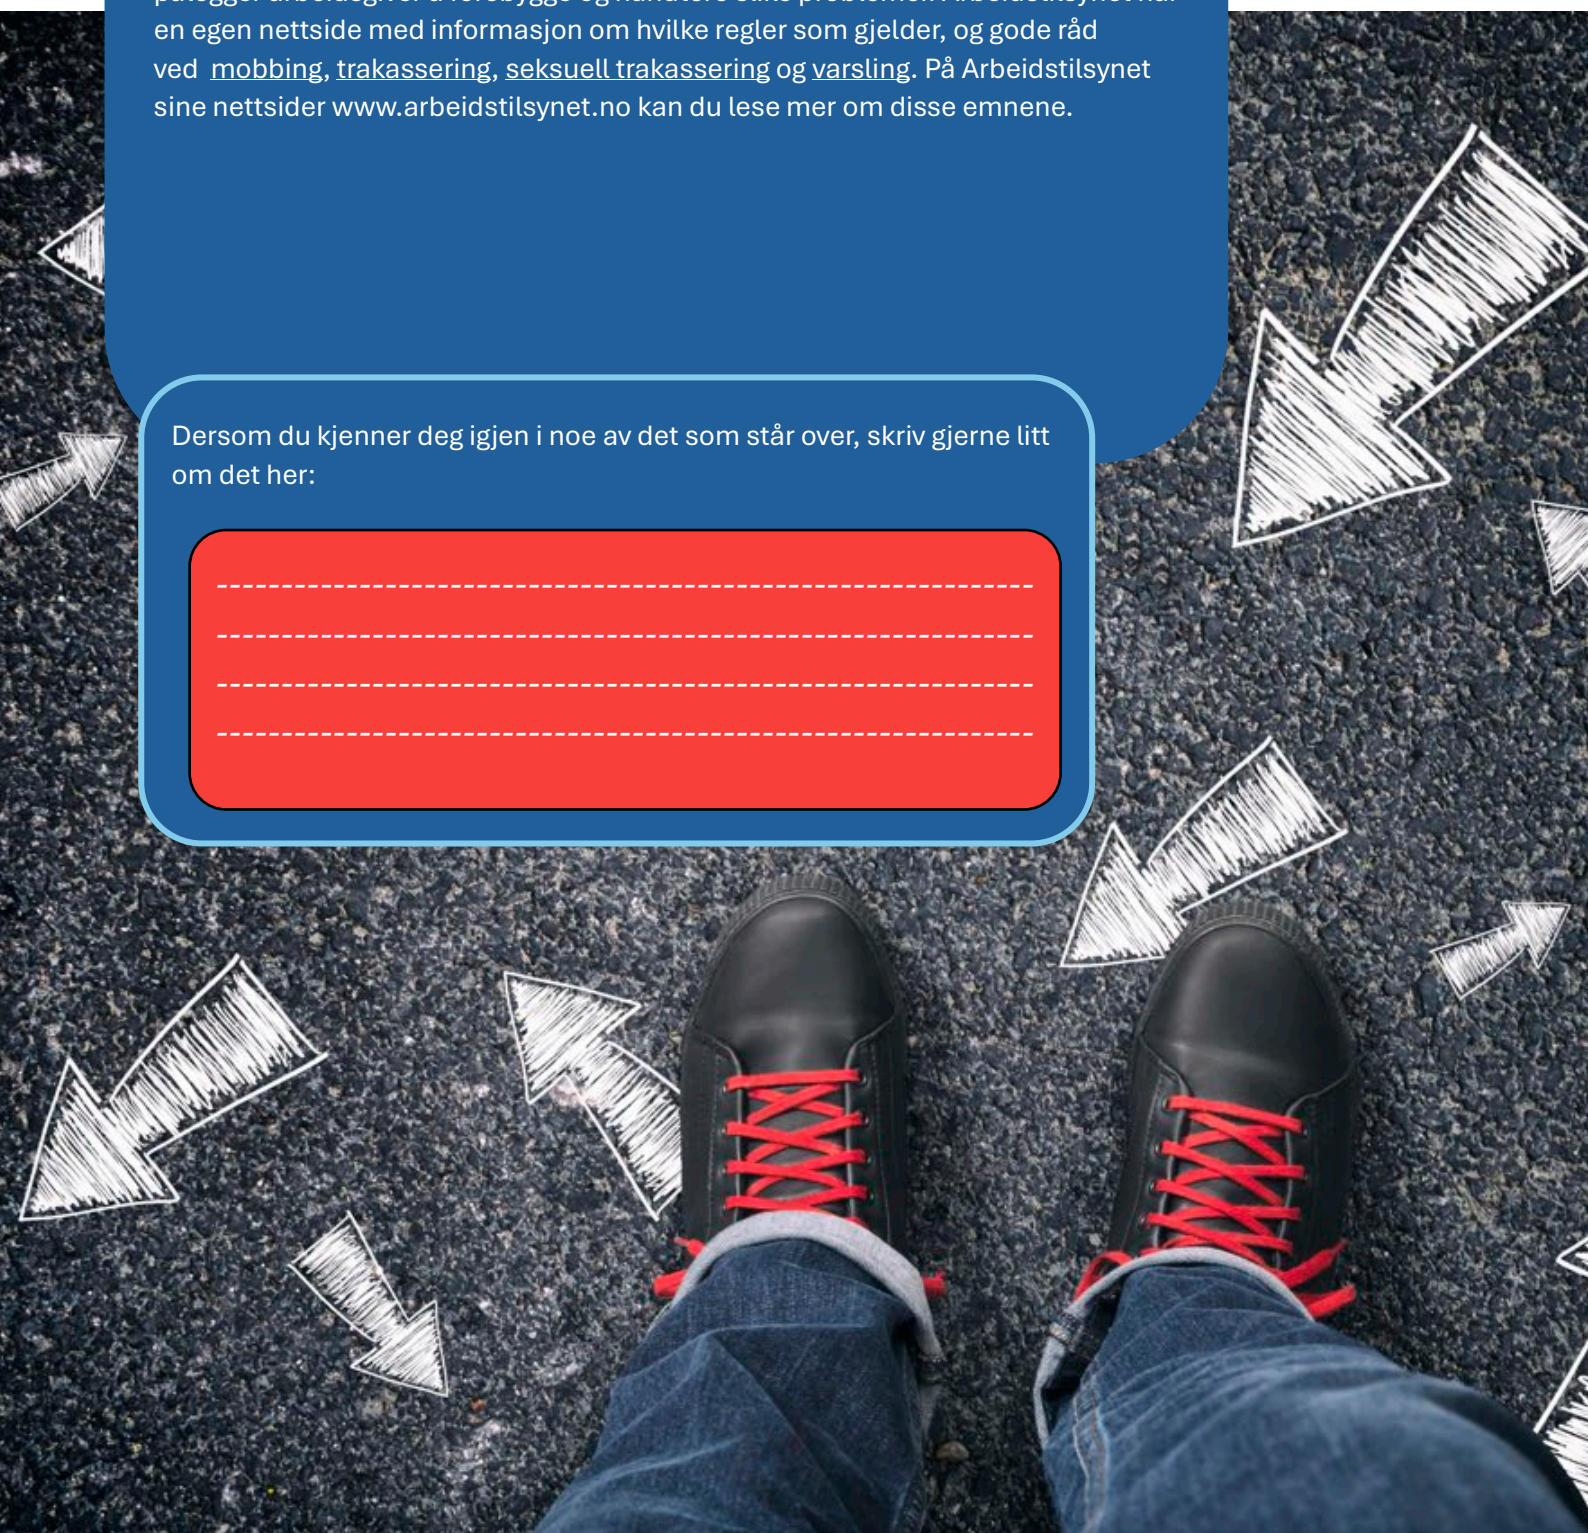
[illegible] en egen nettside med informasjon om hvilke regler som gjelder, og gode råd ved mobbing, trakassering, seksuell trakassering og varsling. På Arbeidstilsynet sine nettsider www.arbeidstilsynet.no kan du lese mer om disse emnene.

Dersom du kjenner deg igjen i noe av det som står over, skriv gjerne litt om det her:

------------------------------------------------------------
------------------------------------------------------------
------------------------------------------------------------
------------------------------------------------------------